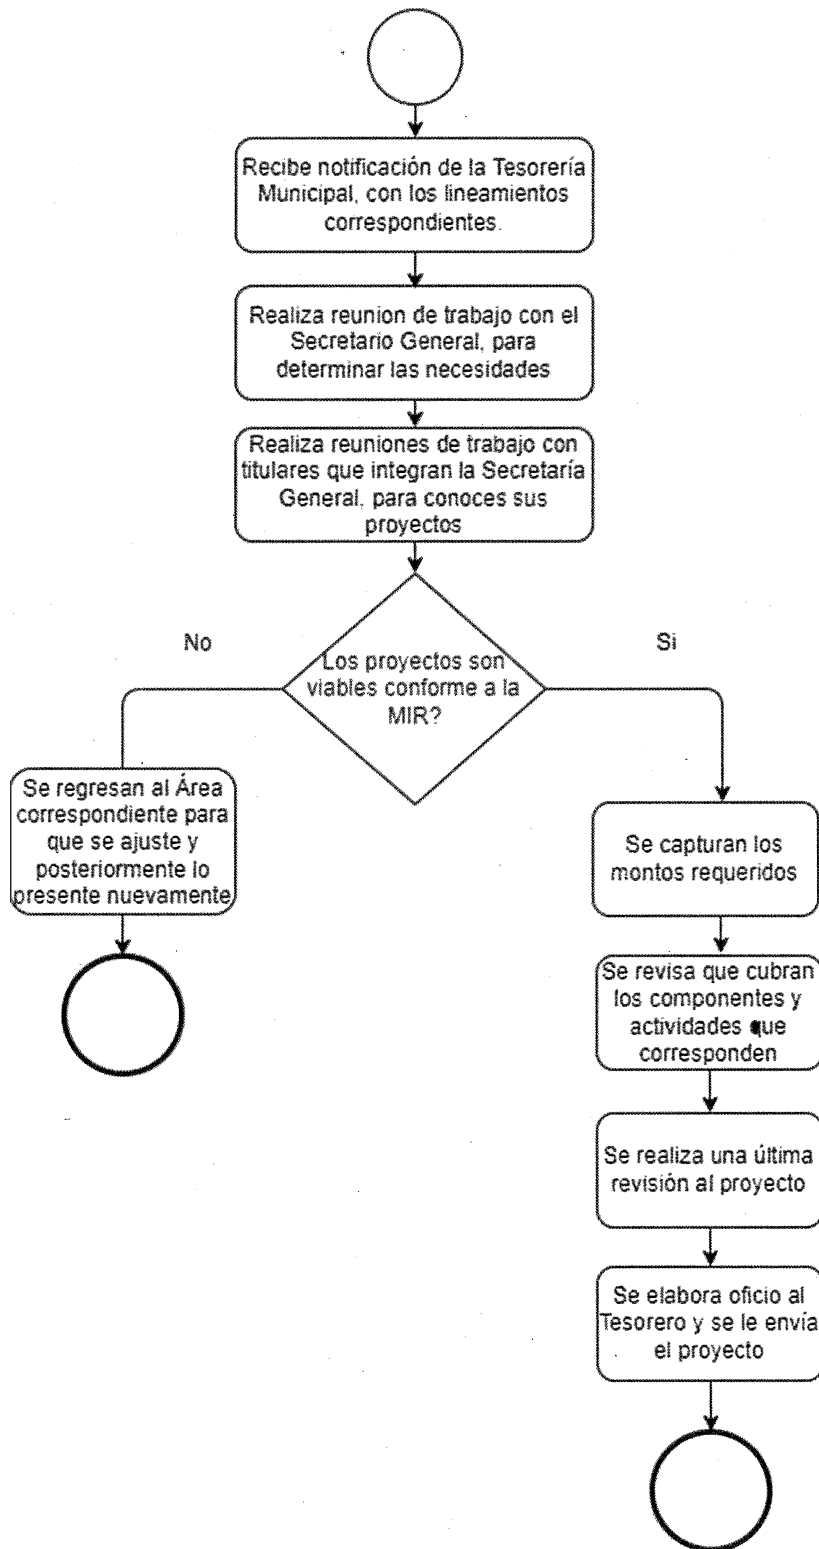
Recibe notificación de la Tesorería Municipal, con los lineamientos correspondientes.

Realiza reunion de trabajo con el Secretario General, para determinar las necesidades

Realiza reuniones de trabajo con titulares que integran la Secretaría General, para conoces sus proyectos

Los proyectos son viables conforme a la MIR?

No

Si

Se regresan al Área correspondiente para que se ajuste y posteriormente lo presente nuevamente

Se capturan los montos requeridos

Se revisa que cubran los componentes y actividades que corresponden

Se realiza una última revisión al proyecto

Se elabora oficio al Tesorero y se le envía el proyecto